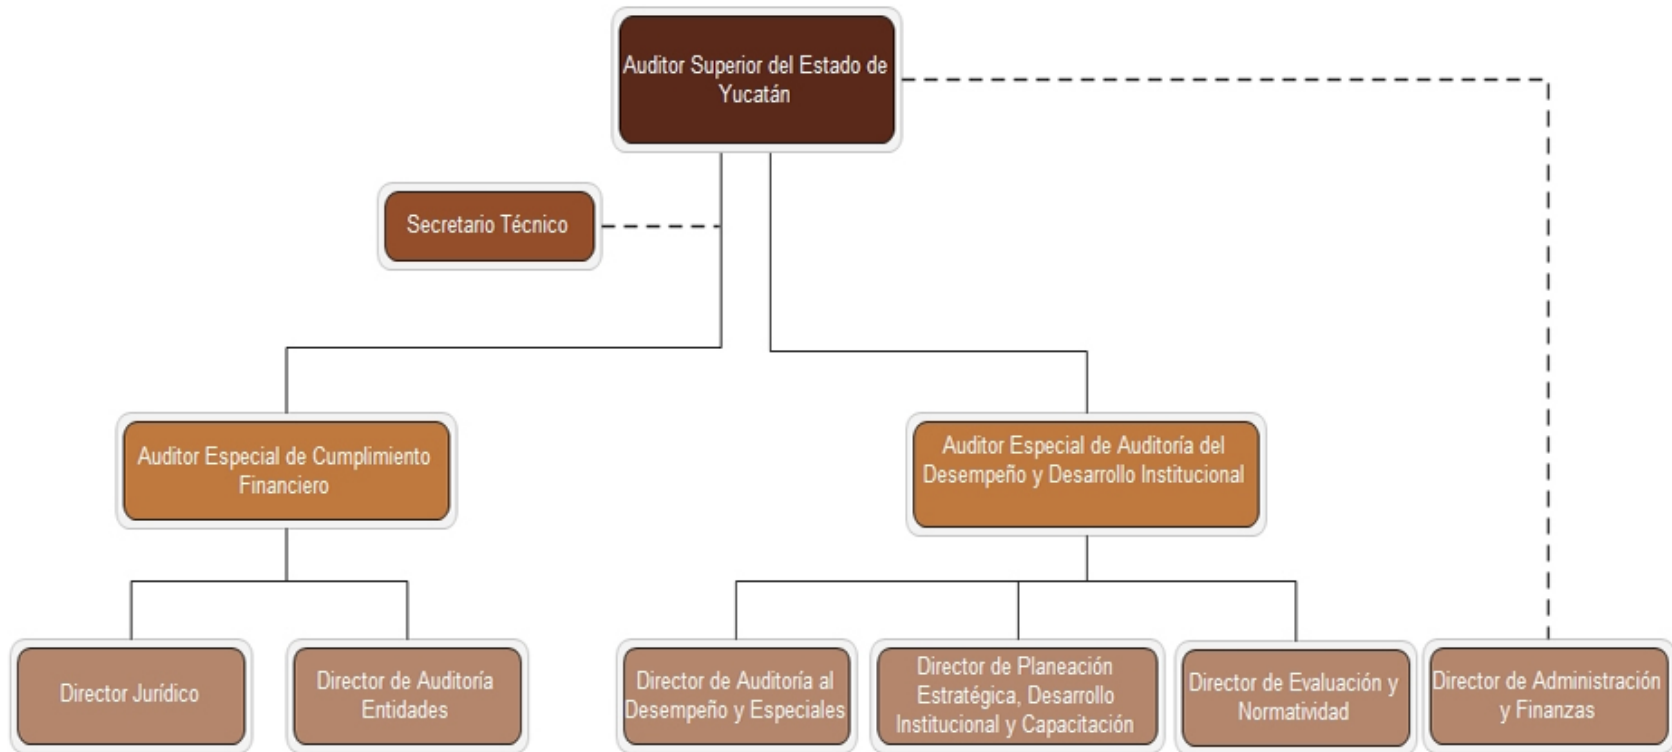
Auditor Superior del Estado de Yucatán

Secretario Técnico

Auditor Especial de Cumplimiento Financiero

Auditor Especial de Auditoría del Desempeño y Desarrollo Institucional

Director Jurídico

Director de Auditoría Entidades

Director de Auditoría al Desempeño y Especiales

Director de Planeación Estratégica, Desarrollo Institucional y Capacitación

Director de Evaluación y Normatividad

Director de Administración y Finanzas